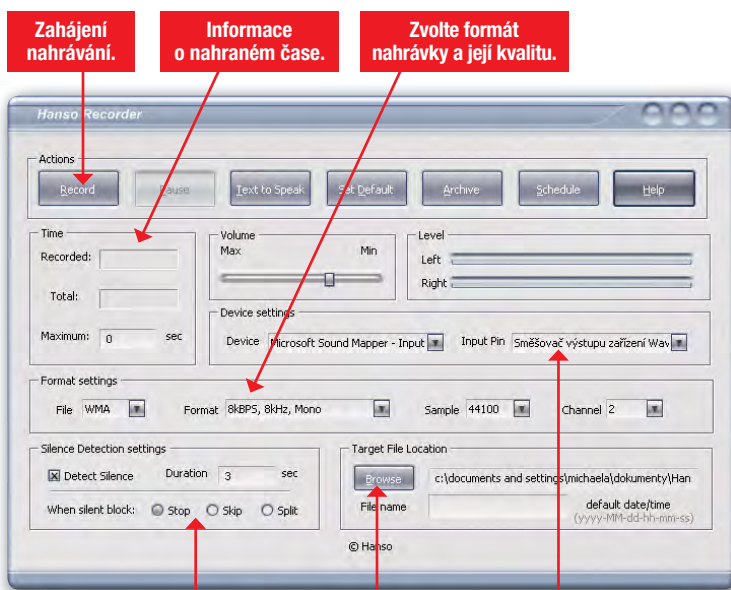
Zahájení nahrávání.

Informace o nahraném čase.

Zvolte formát nahrávky a její kvalitu.

Hanso Recorder

Actions

Record

Pause

Text to Speak

Set Default

Archive

Schedule

Help

Time

Recorded:

Total:

Maximum: 0 sec

Volume

Max

Min

Level

Left

Right

Device settings

Device Microsoft Sound Mapper - Input

Input Pin Směšovač výstupu zařízení Wav

Format settings

File WMA

Format 8kBPS, 8kHz, Mono

Sample 44100

Channel 2

Silence Detection settings

Detect Silence

Duration 3 sec

When silent block: Stop Skip Split

Target File Location

Browse

c:\documents and settings\michaela\dokumenty\Han

File name

default date/time (yyyy-MM-dd-hh-mm-ss)

© Hanso